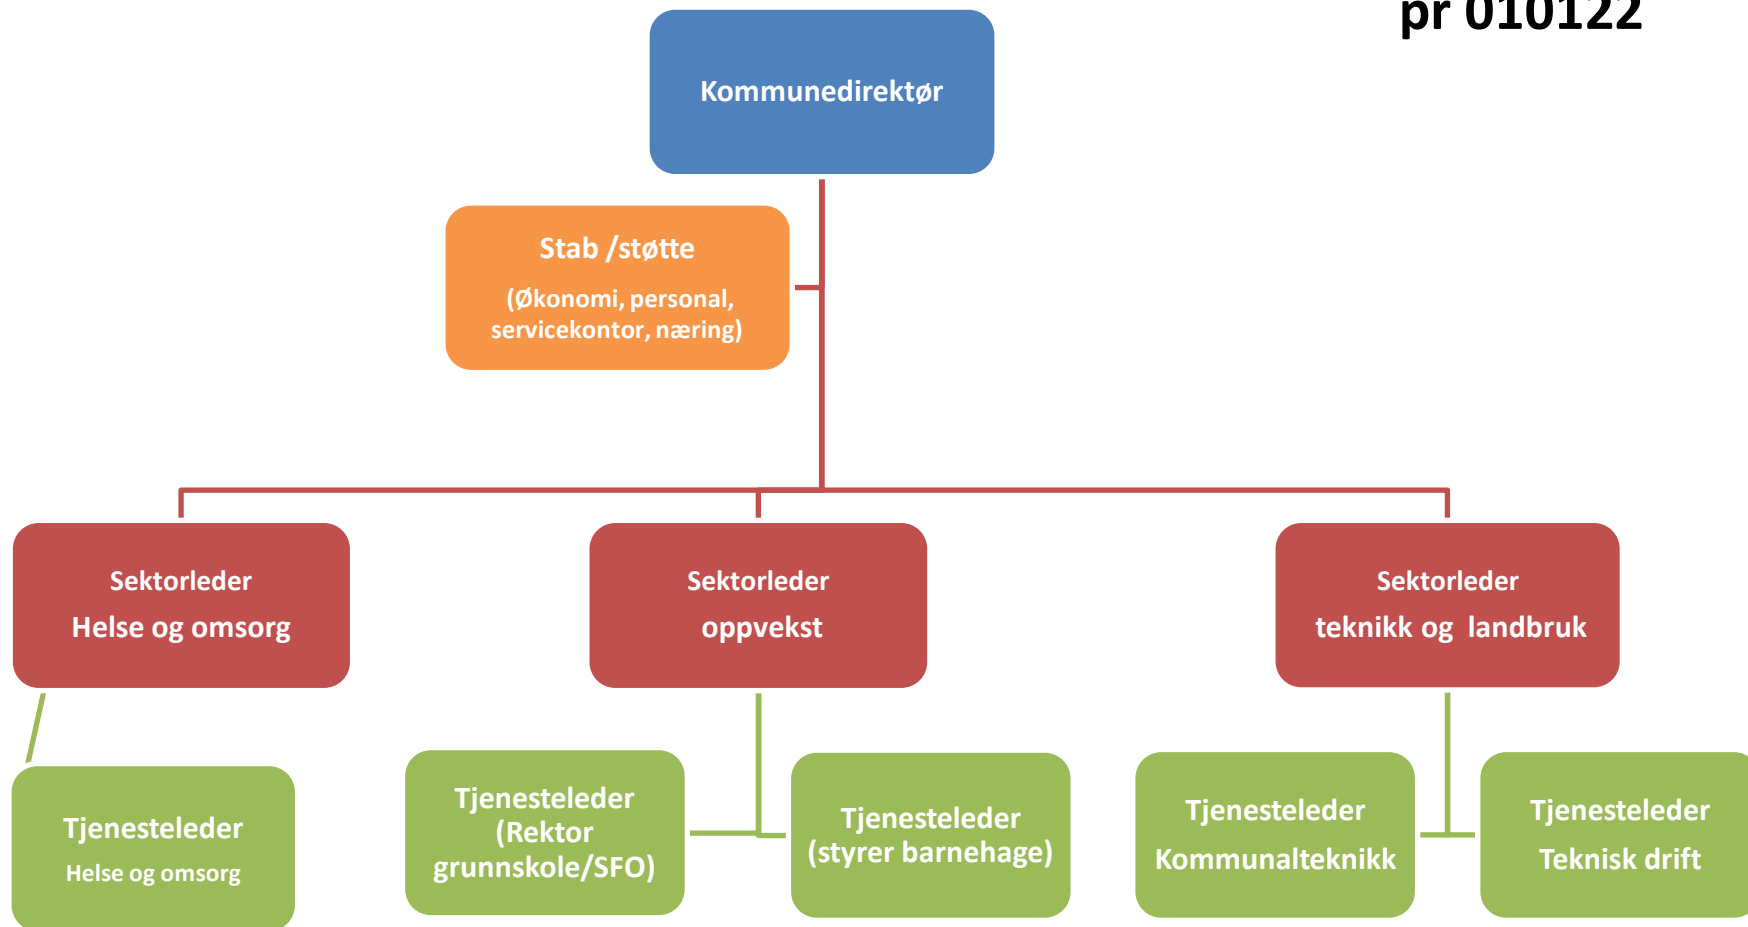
pr 010122

Kommunedirektør

Stab /støtte

(Økonomi, personal, servicekontor, næring)

Sektorleder

Helse og omsorg

Sektorleder

oppvekst

Sektorleder

teknikk og landbruk

Tjenesteleder

Helse og omsorg

Tjenesteleder (Rektor grunnskole/SFO)

Tjenesteleder (styrer barnehage)

Tjenesteleder

Kommunalteknikk

Tjenesteleder

Teknisk drift